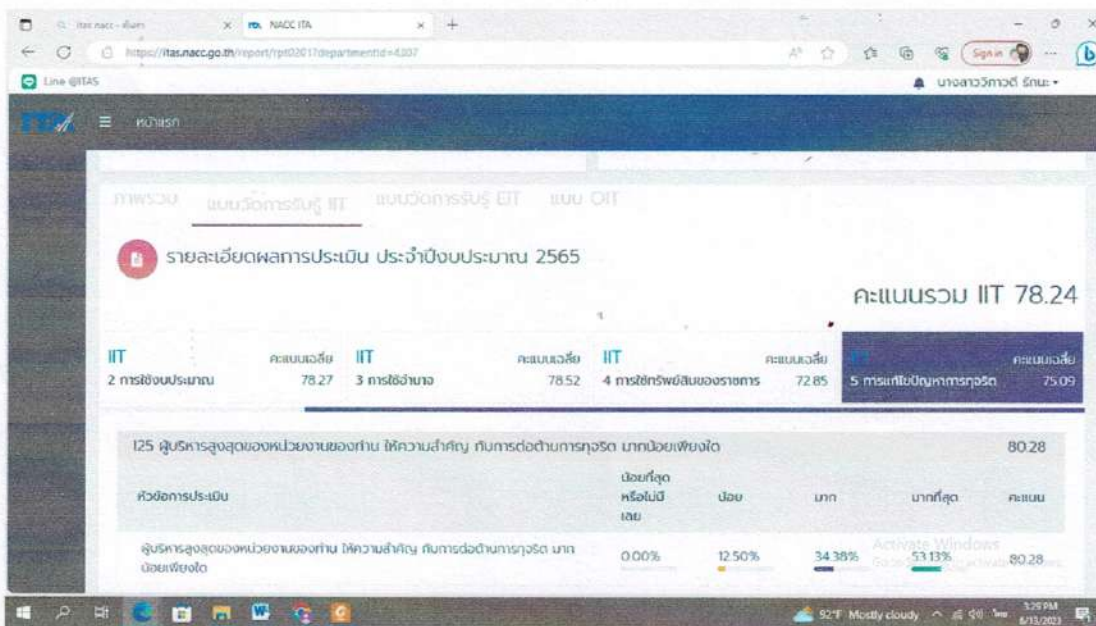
itas nacc - ค้นหา × NACC ITA × +

https://itas.nacc.go.th/report/rpt02017departmentid=4307

Sign in

Line @ITAS

นางสาววิภาวดี รักษ: ▾

หน้าแรก

ภาพรวม แบบวัดการรับรู้ IIT แบบวัดการรับรู้ EIT แบบ OIT

รายละเอียดผลการประเมิน ประจำปีงบประมาณ 2565

คะแนนรวม IIT 78.24

| IIT 2 การใช้งบประมาณ | คะแนนเฉลี่ย 78.27 | IIT 3 การใช้อำนาจ | คะแนนเฉลี่ย 78.52 | IIT 4 การใช้ทรัพย์สินของราชการ | คะแนนเฉลี่ย 72.85 | IIT 5 การแก้ไขปัญหาการทุจริต | คะแนนเฉลี่ย 75.09 |
|---|---|---|---|---|---|---|---|

I25 ผู้บริหารสูงสุดของหน่วยงานของท่าน ให้ความสำคัญ กับการต่อต้านการทุจริต มากน้อยเพียงใด 80.28

| หัวข้อการประเมิน | น้อยที่สุดหรือไม่มีเลย | น้อย | มาก | มากที่สุด | คะแนน |
|---|---|---|---|---|---|
| ผู้บริหารสูงสุดของหน่วยงานของท่าน ให้ความสำคัญ กับการต่อต้านการทุจริต มากน้อยเพียงใด | 0.00% | 12.50% | 34.38% | 53.13% | 80.28 |

Activate Windows
Go to Settings to activate Windows.

92°F Mostly cloudy 3:29 PM 6/13/2023